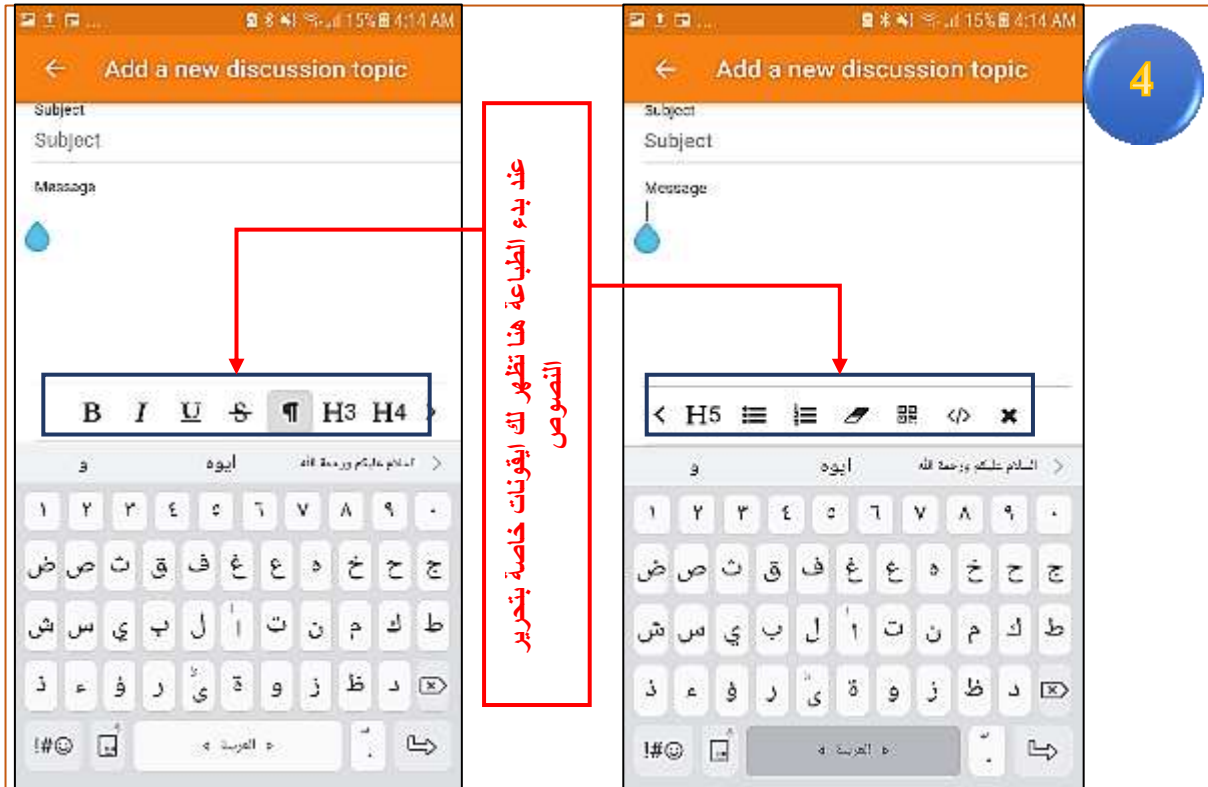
15% 4:14 AM

Add a new discussion topic

Subject

Subject

Message

B I U S ¶ H3 H4

و ايوه السلام عليكم ورحمة الله

١ ٢ ٣ ٤ ٥ ٦ ٧ ٨ ٩ ٠

ض ص ث ق ف غ ع ه خ ح ج

ش س ي ب ل ا ت ن م ك ط

ذ ء ؤ ر ى ة و ز ظ د

!#☺ العربية

عند بدء الطباعة هنا تظهر لك ايقونات خاصة بتحرير النصوص

4

15% 4:14 AM

Add a new discussion topic

Subject

Subject

Message

H5

و ايوه السلام عليكم ورحمة الله

١ ٢ ٣ ٤ ٥ ٦ ٧ ٨ ٩ ٠

ض ص ث ق ف غ ع ه خ ح ج

ش س ي ب ل ا ت ن م ك ط

ذ ء ؤ ر ى ة و ز ظ د

!#☺ العربية